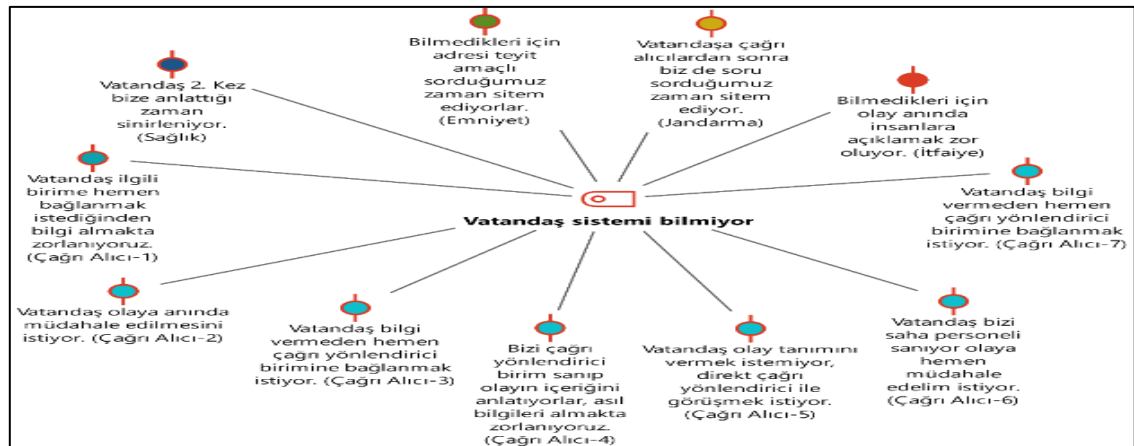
Bilmedikleri için adresi teyit amaçlı sorduğumuz zaman sitem ediyorlar. (Emniyet)

Vatandaşa çağrı alıcılardan sonra biz de soru sorduğumuz zaman sitem ediyor. (Jandarma)

Vatandaş 2. Kez bize anlattığı zaman sinirleniyor. (Sağlık)

Bilmedikleri için olay anında insanlara açıklamak zor oluyor. (İtfaiye)

Vatandaş ilgili birime hemen bağlanmak istediğinden bilgi almakta zorlanıyoruz. (Çağrı Alıcı-1)

Vatandaş sistemi bilmiyor

Vatandaş bilgi vermeden hemen çağrı yönlendirici birimine bağlanmak istiyor. (Çağrı Alıcı-7)

Vatandaş olaya anında müdahale edilmesini istiyor. (Çağrı Alıcı-2)

Vatandaş bilgi vermeden hemen çağrı yönlendirici birimine bağlanmak istiyor. (Çağrı Alıcı-3)

Bizi çağrı yönlendirici birim sanıp olayın içeriğini anlatıyorlar, asıl bilgileri almakta zorlanıyoruz. (Çağrı Alıcı-4)

Vatandaş olay tanımını vermek istemiyor, direkt çağrı yönlendirici ile görüşmek istiyor. (Çağrı Alıcı-5)

Vatandaş bizi saha personeli sanıyor olaya hemen müdahale edelim istiyor. (Çağrı Alıcı-6)